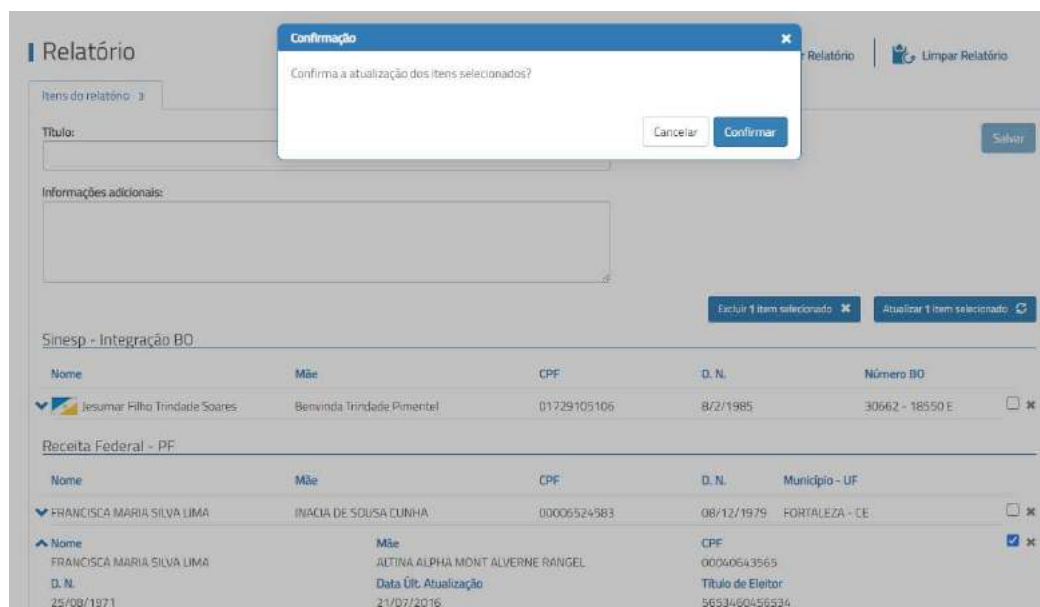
Relatório

Confirmação

Confirma a atualização dos itens selecionados?

Cancelar Confirmar

r Relatório Limpar Relatório

Itens do relatório 3

Título:

Salvar

Informações adicionais:

Excluir 1 item selecionado

Atualizar 1 item selecionado

Sinesp - Integração BO

| Nome | Mãe | CPF | D. N. | Número BO |
|---|---|---|---|---|
| Jesumar Filho Trindade Soares | Benvinda Trindade Pimentel | 01729105106 | 8/2/1985 | 30662 - 18550 E |

Receita Federal - PF

| Nome | Mãe | CPF | D. N. | Município - UF |
|---|---|---|---|---|
| FRANCISCA MARIA SILVA LIMA | INACIA DE SOUSA CUNHA | 00006524583 | 08/12/1979 | FORTALEZA - CE |

Nome
FRANCISCA MARIA SILVA LIMA
Mãe
ALTINA ALPHA MONT ALVERNE RANGEL
CPF
00040643565
D. N.
25/08/1971
Data Últ. Atualização
21/07/2016
Título de Eleitor
5653460456534